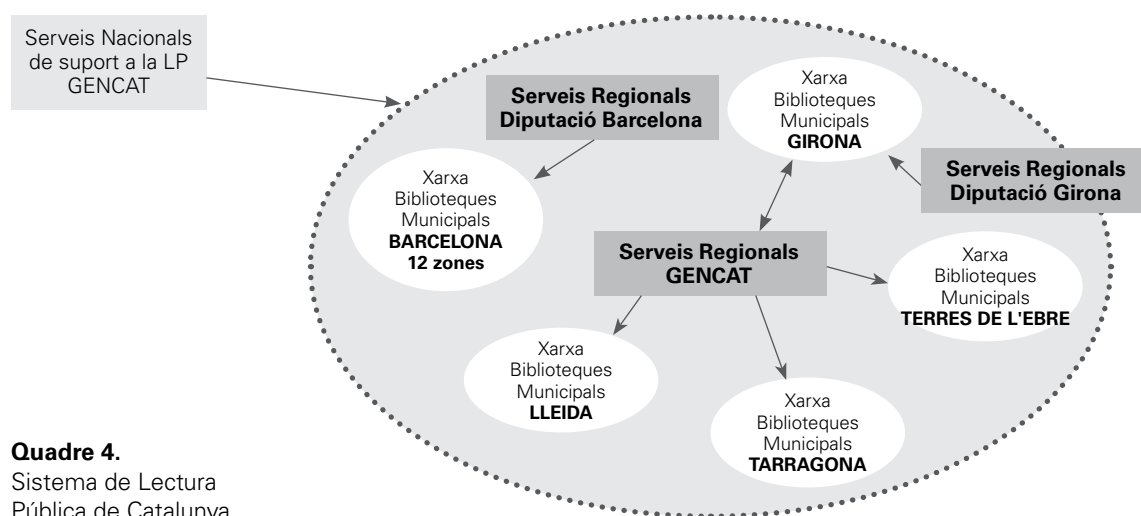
Serveis Nacionals de suport a la LP GENCAT

Serveis Regionals Diputació Barcelona

Xarxa Biblioteques Municipals **GIRONA**

Serveis Regionals Diputació Girona

Xarxa Biblioteques Municipals **BARCELONA 12 zones**

Serveis Regionals GENCAT

Xarxa Biblioteques Municipals **TERRES DE L'EBRE**

Xarxa Biblioteques Municipals **LLEIDA**

Xarxa Biblioteques Municipals **TARRAGONA**

**Quadre 4.**
Sistema de Lectura Pública de Catalunya